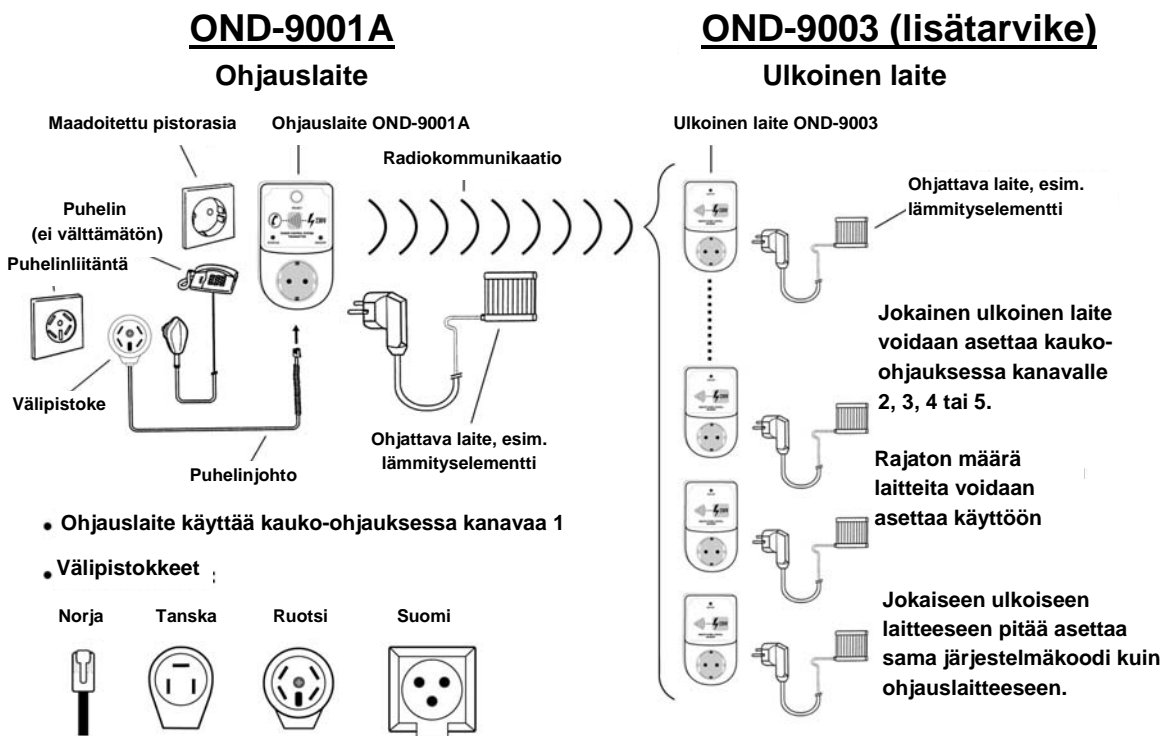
OND-9001A

Ohjauslaite

OND-9003 (lisätarvike)

Ulkoinen laite

Maadoitettu pistorasia

Ohjauslaite OND-9001A

Ulkoinen laite OND-9003

Radiokommunikaatio

Puhelin (ei välttämätön)

Puhelinliitäntä

Ohjattava laite, esim. lämmityselementti

Välipistoke

Puhelinjohto

Ohjattava laite, esim. lämmityselementti

Jokainen ulkoinen laite voidaan asettaa kauko-ohjauksessa kanavalle 2, 3, 4 tai 5.

Rajaton määrä laitteita voidaan asettaa käyttöön

• Ohjauslaite käyttää kauko-ohjauksessa kanavaa 1

• Välipistokkeet

Norja

Tanska

Ruotsi

Suomi

Jokaiseen ulkoiseen laitteeseen pitää asettaa sama järjestelmäkoodi kuin ohjauslaitteeseen.